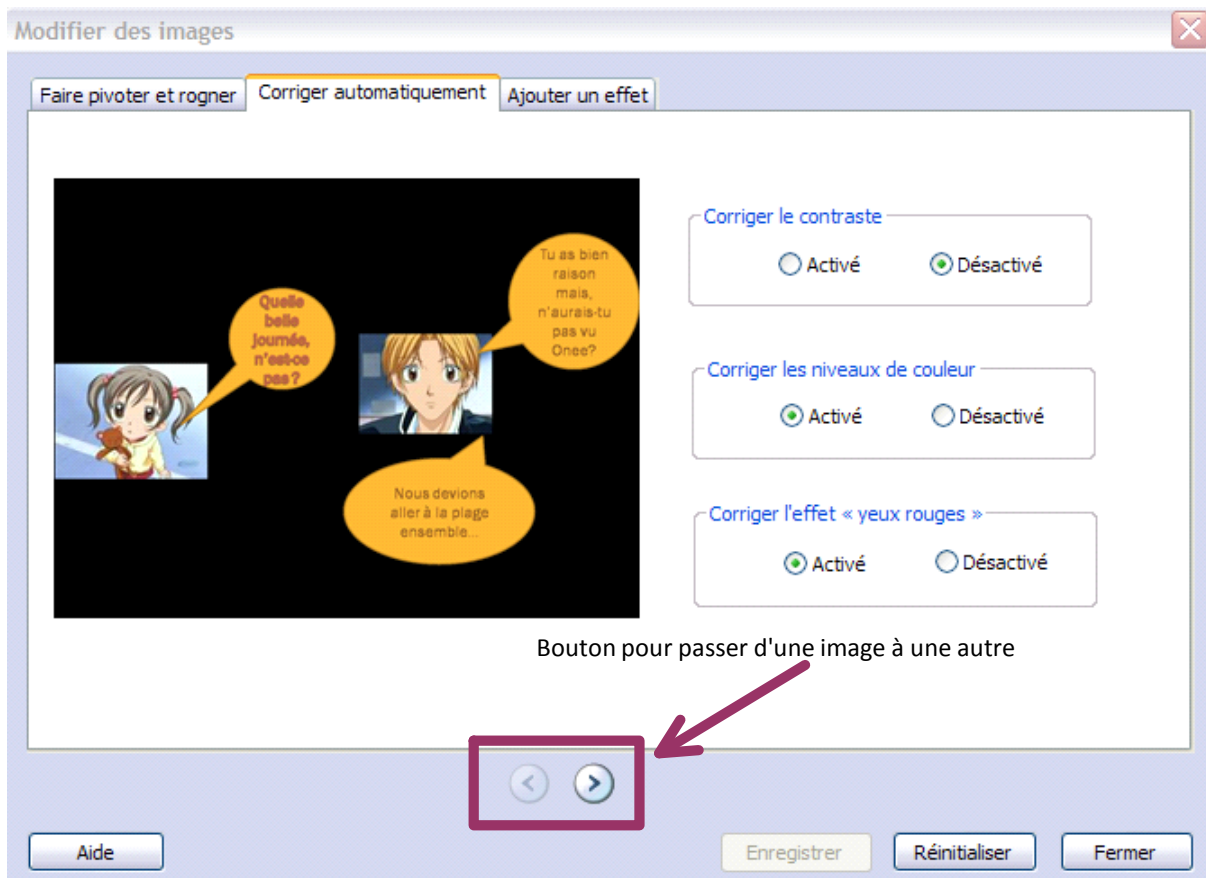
Modifier des images

Faire pivoter et rogner | Corriger automatiquement | Ajouter un effet

Quelle belle journée, n'est-ce pas ?

Tu as bien raison mais, n'aurais-tu pas vu Onee?

Nous devions aller à la plage ensemble...

Corriger le contraste
Activé Désactivé

Corriger les niveaux de couleur
Activé Désactivé

Corriger l'effet « yeux rouges »
Activé Désactivé

Bouton pour passer d'une image à une autre

Aide Enregistrer Réinitialiser Fermer